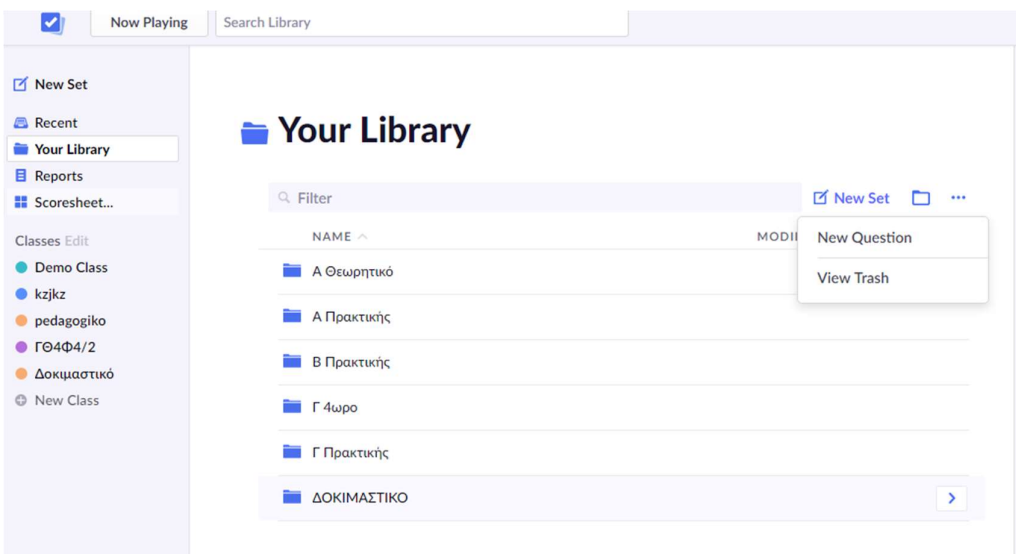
Now Playing
Search Library

New Set
Recent
Your Library
Reports
Scoresheet...

Classes Edit
Demo Class
kzjkz
pedagogiko
ΓΘ4Φ4/2
Δοκιμαστικό
New Class

Your Library

Filter
New Set
...

NAME
MODI

New Question
View Trash

Α Θεωρητικό
Α Πρακτικής
Β Πρακτικής
Γ 4ωρο
Γ Πρακτικής
ΔΟΚΙΜΑΣΤΙΚΟ